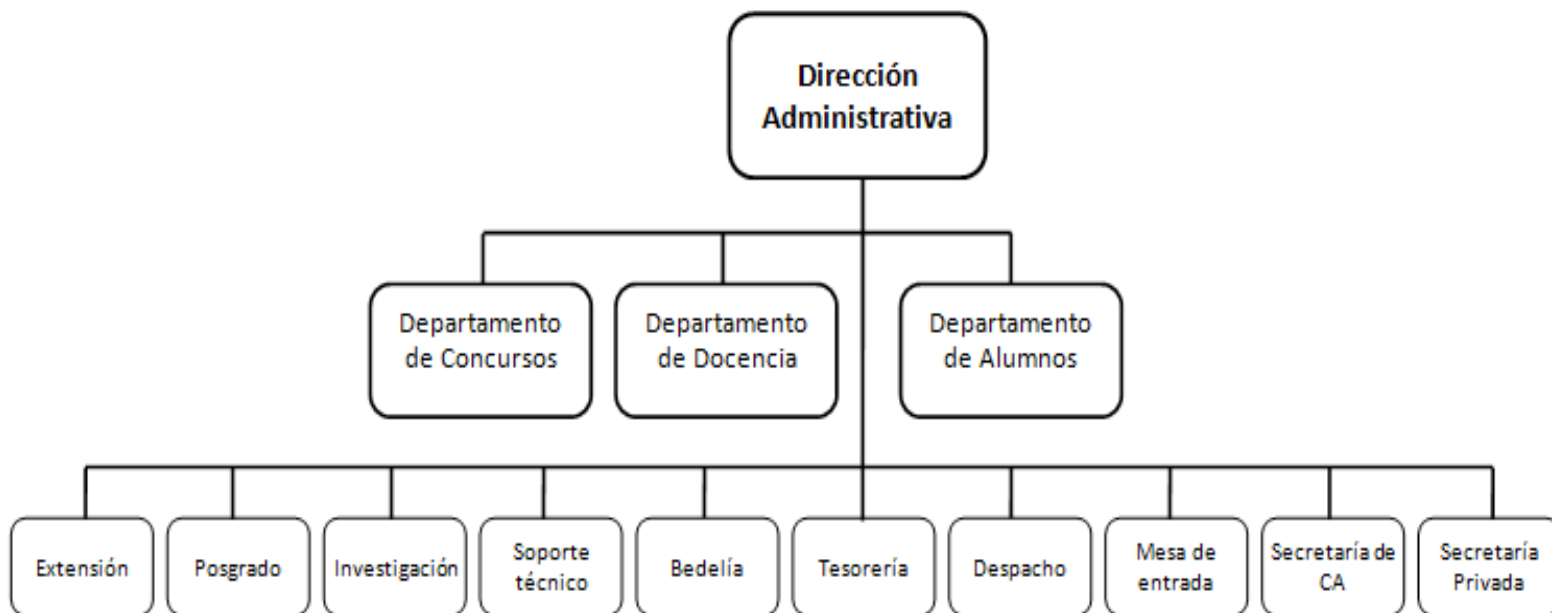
Dirección Administrativa

Departamento de Concursos

Departamento de Docencia

Departamento de Alumnos

Extensión

Posgrado

Investigación

Soporte técnico

Bedelía

Tesorería

Despacho

Mesa de entrada

Secretaría de CA

Secretaría Privada